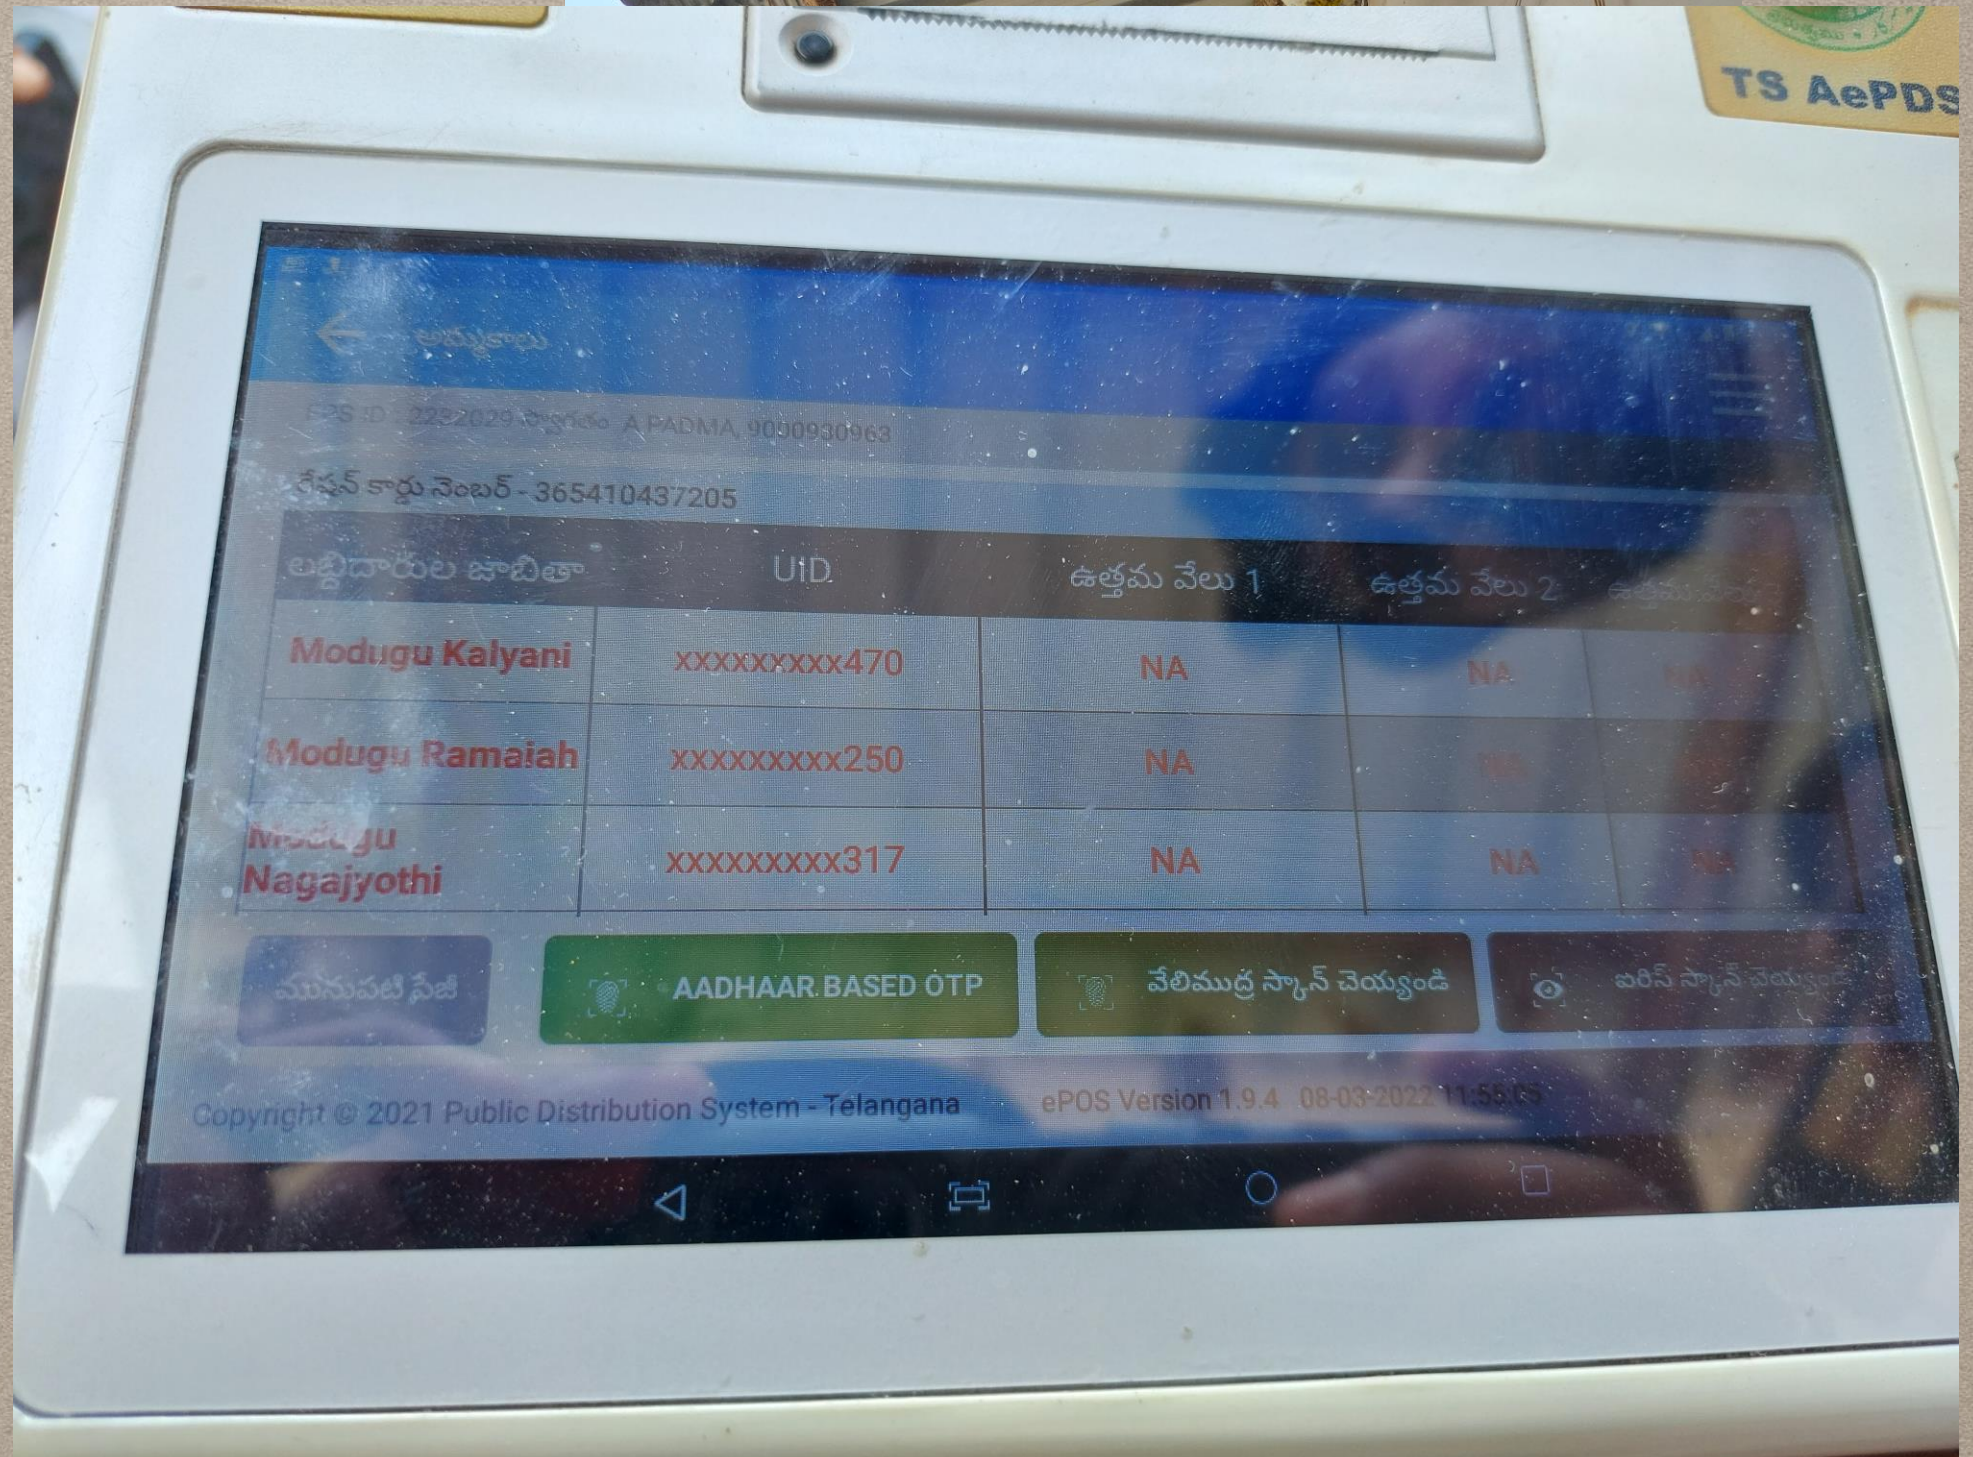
TS AePDS

అమ్మకాలు

FPS ID - 2232029 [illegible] A PADMA, 9000930963

రేషన్ కార్డు నెంబర్ - 365410437205

| లబ్ధిదారుల జాబితా | UID | ఉత్తమ వేలు 1 | ఉత్తమ వేలు 2 | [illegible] |
|---|---|---|---|---|
| Modugu Kalyani | xxxxxxxxx470 | NA | NA | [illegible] |
| Modugu Ramaiah | xxxxxxxxx250 | NA | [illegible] | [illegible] |
| Modugu Nagajyothi | xxxxxxxxx317 | NA | NA | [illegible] |

మునుపటి పేజీ

AADHAAR BASED OTP

వేలిముద్ర స్కాన్ చెయ్యండి

ఐరిస్ స్కాన్ చెయ్యండి

Copyright © 2021 Public Distribution System - Telangana

ePOS Version 1.9.4 08-03-2022 11:55:05